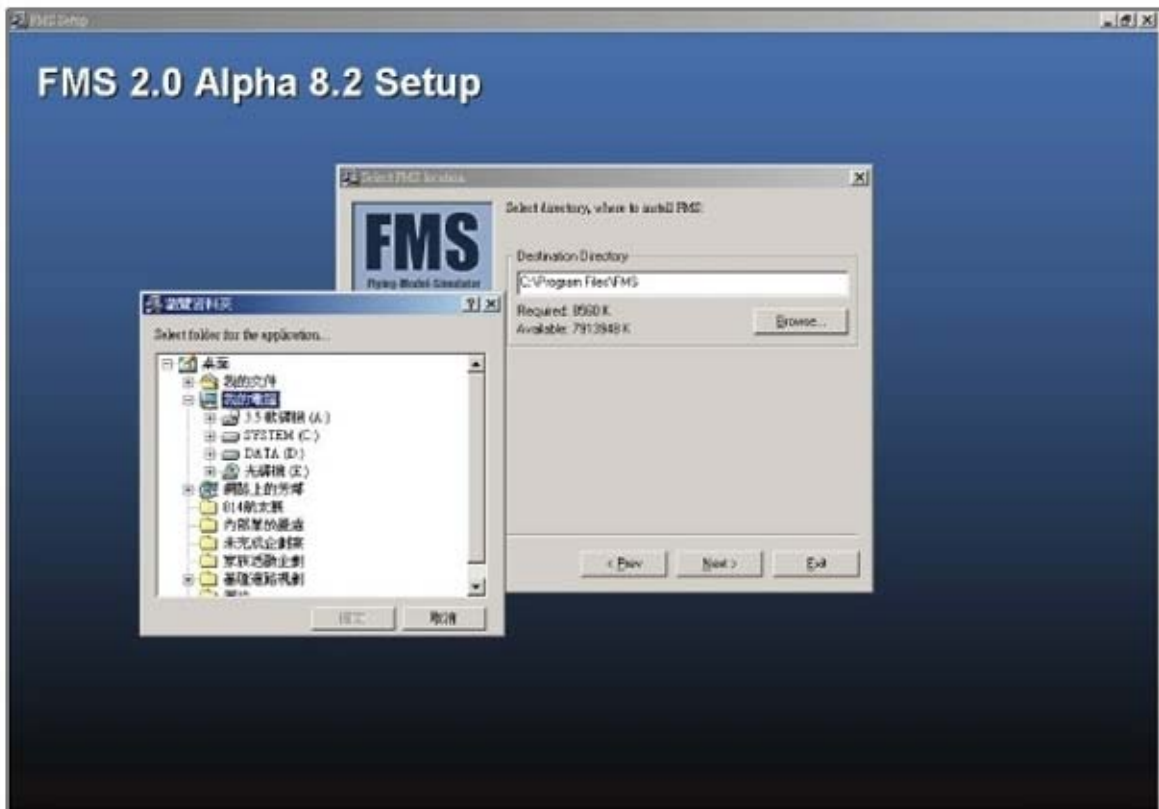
FMS Setup

FMS 2.0 Alpha 8.2 Setup

Select FMS location

FMS

Flying Model Simulator

Select directory, where to install FMS:

Destination Directory

C:\Program Files\FMS

Required: 8560 K

Available: 7913948 K

Browse...

< Prev

Next >

Exit

瀏覽資料夾

Select folder for the application...

桌面

我的文件

我的電腦

3.5 軟碟機 (A:)

SYSTEM (C:)

DATA (D:)

光碟機 (E:)

網路上的芳鄰

014航空展

內部單位廣告

未完成企劃案

家族活動企劃

基隆港結視劇

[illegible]

確定

取消